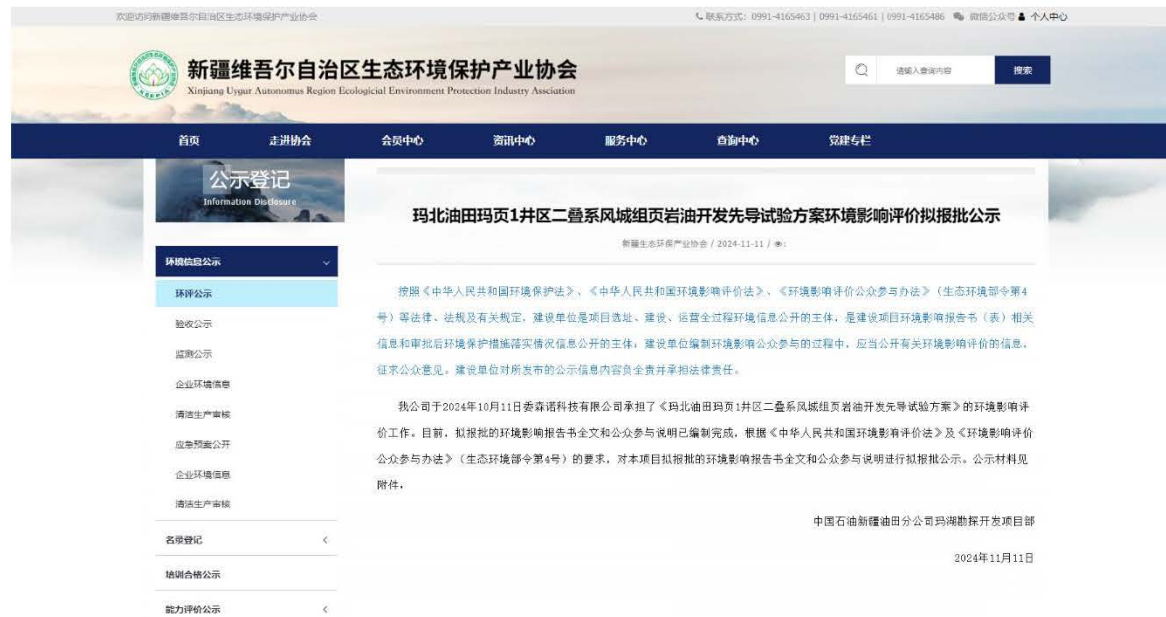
欢迎访问新疆维吾尔自治区生态环境保护产业协会

联系方式：0991-4165463 | 0991-4165461 | 0991-4165486 微信公众号 个人中心

新疆维吾尔自治区生态环境保护产业协会
Xinjiang Uygur Autonomous Region Ecological Environment Protection Industry Association

请输入查询内容 搜索

首页 走进协会 会员中心 资讯中心 服务中心 查询中心 党建专栏

公示登记
Information Disclosure

环境信息公示
环评公示
验收公示
监测公示
企业环境信息
清洁生产审核
应急预案公开
企业环境信息
清洁生产审核
名录登记
培训合格公示
能力评价公示

玛北油田玛页1井区二叠系风城组页岩油开发先导试验方案环境影响评价拟报批公示

新疆生态环保产业协会 / 2024-11-11 / :

按照《中华人民共和国环境保护法》、《中华人民共和国环境影响评价法》、《环境影响评价公众参与办法》（生态环境部令第4号）等法律、法规及有关规定，建设单位是项目选址、建设、运营全过程环境信息公开的主体，是建设项目环境影响报告书（表）相关信息和审批后环境保护措施落实情况信息公开的主体，建设单位编制环境影响公众参与的过程中，应当公开有关环境影响评价的信息，征求公众意见。建设单位对所发布的公示信息内容负全责并承担法律责任。

我公司于2024年10月11日委森诺科技有限公司承担了《玛北油田玛页1井区二叠系风城组页岩油开发先导试验方案》的环境影响评价工作。目前，拟报批的环境影响报告书全文和公众参与说明已编制完成，根据《中华人民共和国环境影响评价法》及《环境影响评价公众参与办法》（生态环境部令第4号）的要求，对本项目拟报批的环境影响报告书全文和公众参与说明进行拟报批公示。公示材料见附件。

中国石油新疆油田分公司玛湖勘探开发项目部

2024年11月11日